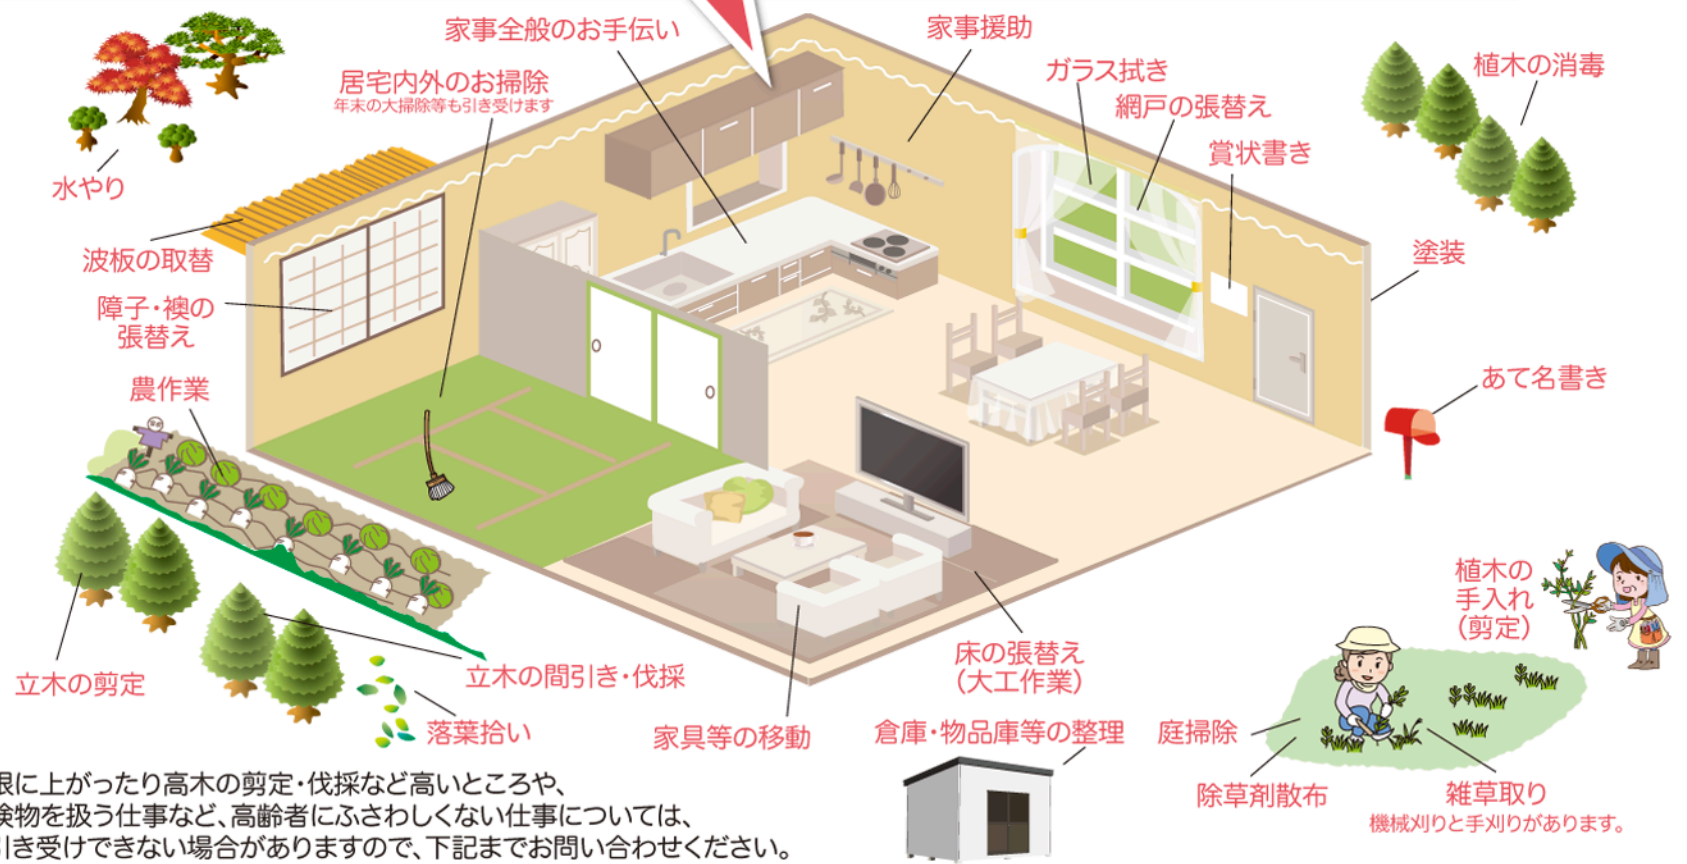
家事全般のお手伝い

居宅内外のお掃除
年末の大掃除等も引き受けます

家事援助

ガラス拭き

網戸の張替え

賞状書き

植木の消毒

水やり

波板の取替

障子・襖の張替え

塗装

あて名書き

農作業

植木の手入れ（剪定）

立木の剪定

立木の間引き・伐採

床の張替え（大工作業）

落葉拾い

家具等の移動

倉庫・物品庫等の整理

庭掃除

除草剤散布

雑草取り
機械刈りと手刈りがあります。

根に上がったり高木の剪定・伐採など高いところや、険物を扱う仕事など、高齢者にふさわしくない仕事については、引き受けできない場合がありますので、下記までお問い合わせください。